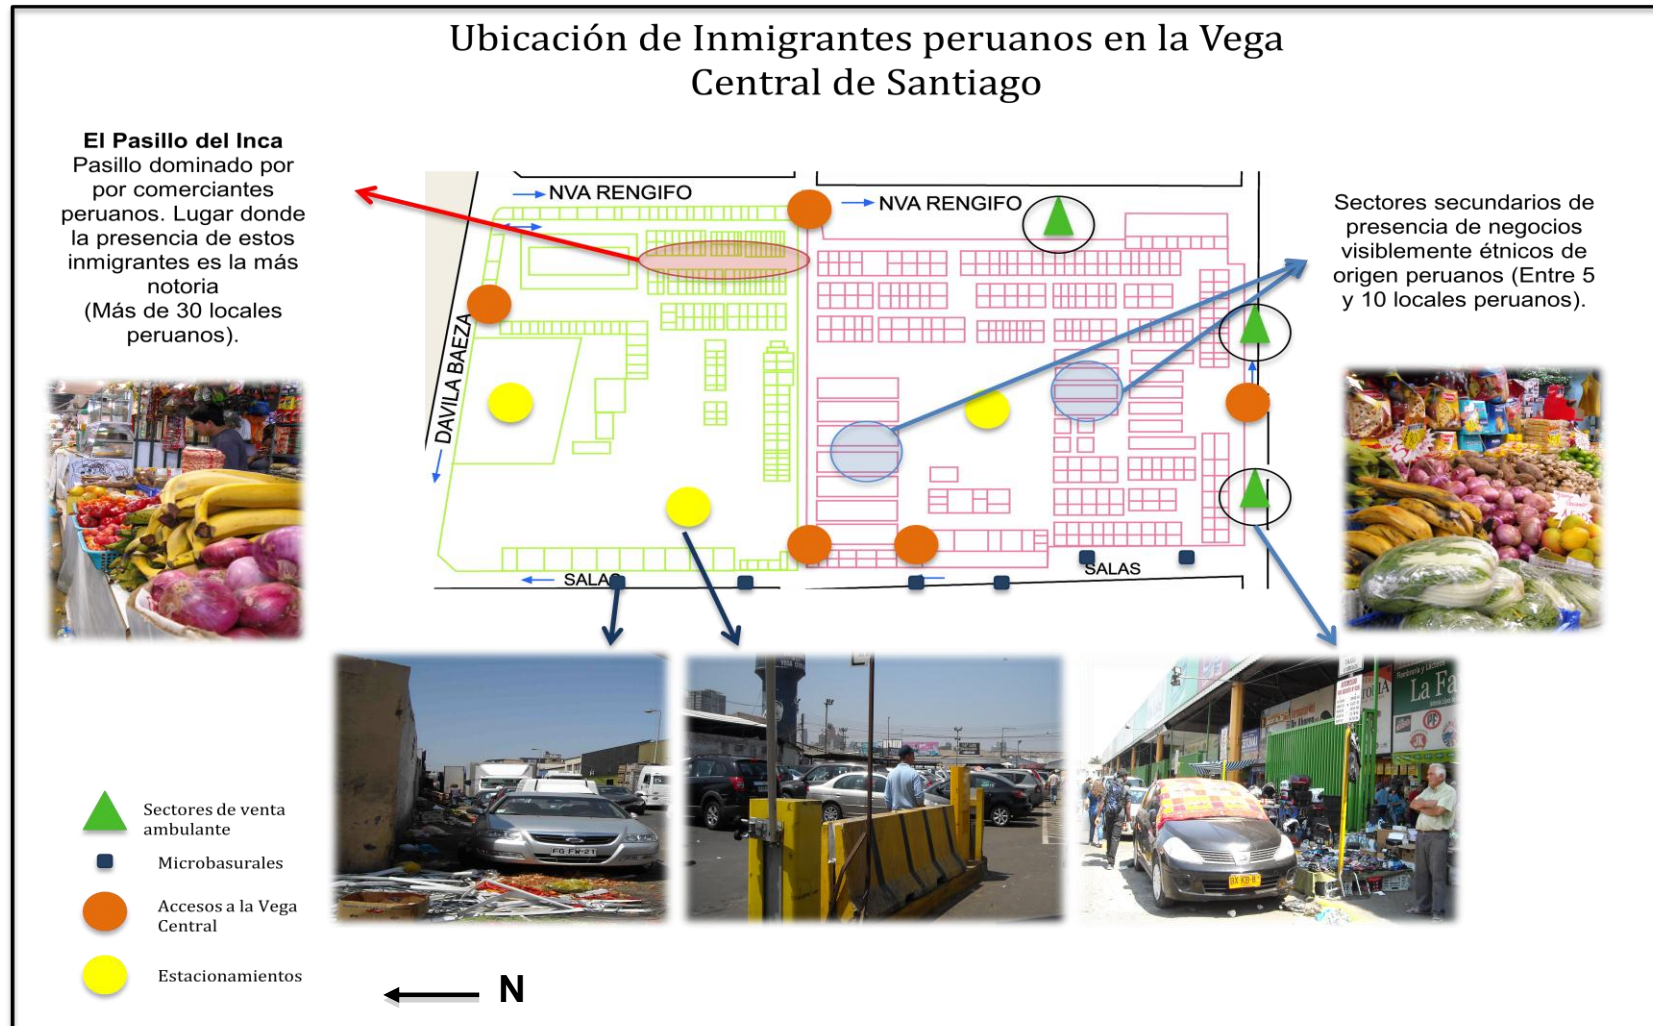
Ubicación de Inmigrantes peruanos en la Vega Central de Santiago

**El Pasillo del Inca**
Pasillo dominado por por comerciantes peruanos. Lugar donde la presencia de estos inmigrantes es la más notoria
(Más de 30 locales peruanos).

NVA RENGIFO

NVA RENGIFO

DAVILA BAEZA

SALAS

SALAS

Sectores secundarios de presencia de negocios visiblemente étnicos de origen peruanos (Entre 5 y 10 locales peruanos).

Sectores de venta ambulante

Microbasurales

Accesos a la Vega Central

Estacionamientos

N